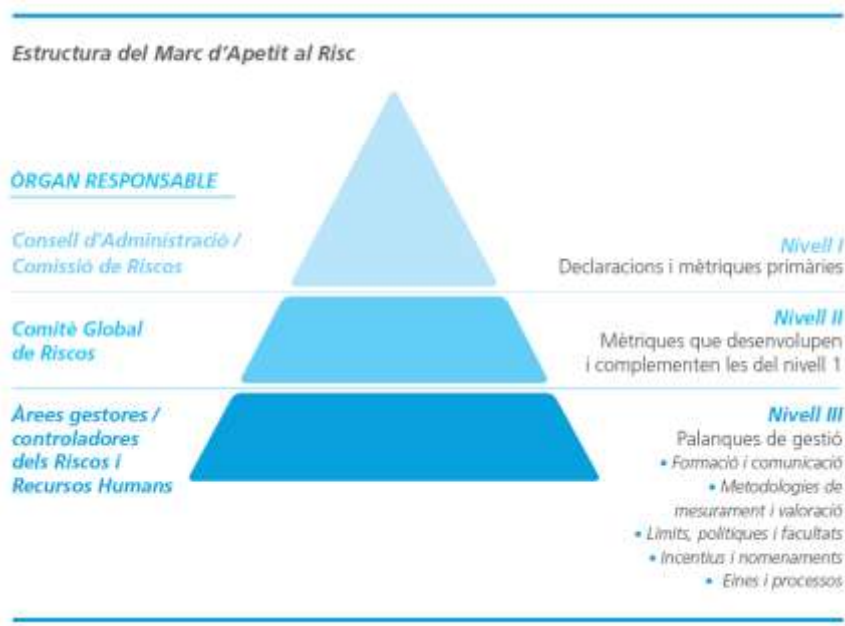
Estructura del Marc d'Apetit al Risc

ÒRGAN RESPONSABLE

Consell d'Administració / Comissió de Riscos

Nivell I
Declaracions i mètriques primàries

Comitè Global de Riscos

Nivell II
Mètriques que desenvolupen i complementen les del nivell 1

Àrees gestores / controladores dels Riscos i Recursos Humans

Nivell III
Palanques de gestió
• Formació i comunicació
• Metodologies de mesurament i valoració
• Límits, polítiques i facultats
• Incentius i nomenaments
• Eines i processos